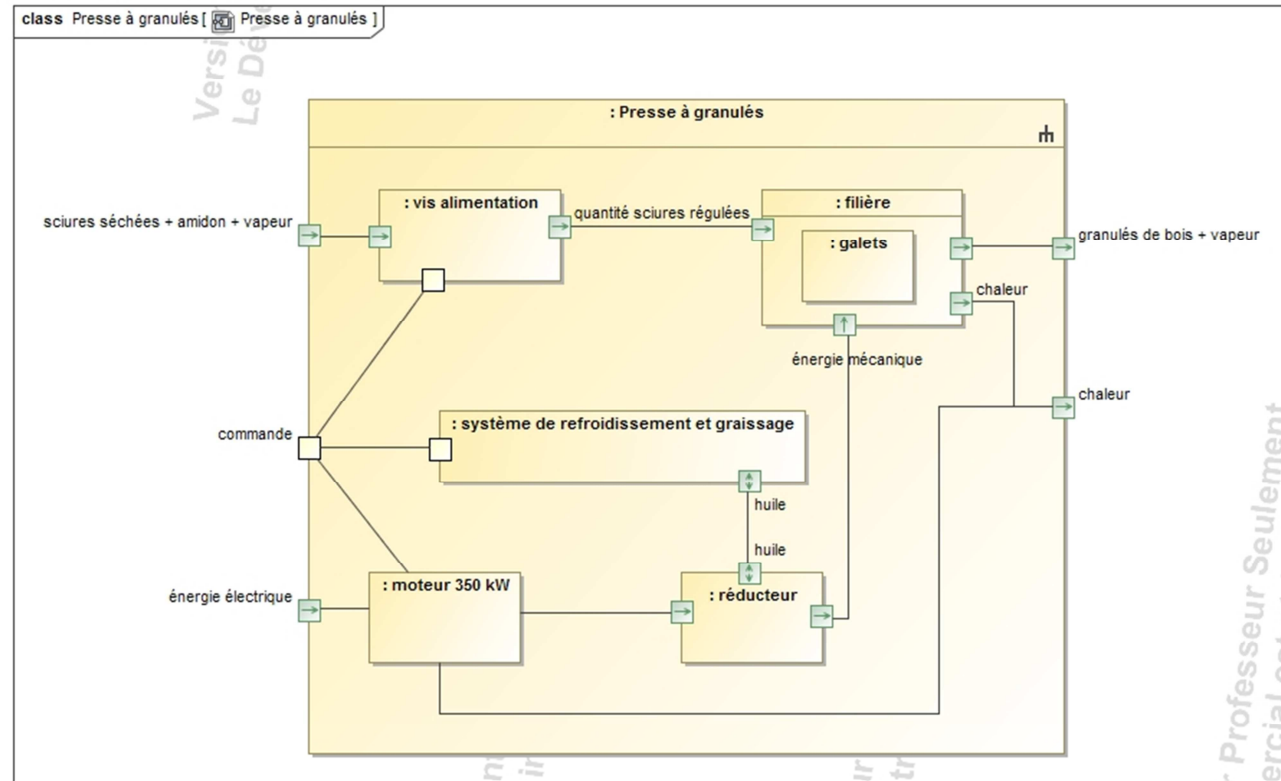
class Presse à granulés [ Presse à granulés ]

Versi
Le Dé

: Presse à granulés

: vis alimentation

quantité sciures régulées

: filière

: galets

sciures séchées + amidon + vapeur

granulés de bois + vapeur

chaleur

énergie mécanique

chaleur

commande

: système de refroidissement et graissage

huile

huile

énergie électrique

: moteur 350 kW

: réducteur

Professeur Seulement
ercial